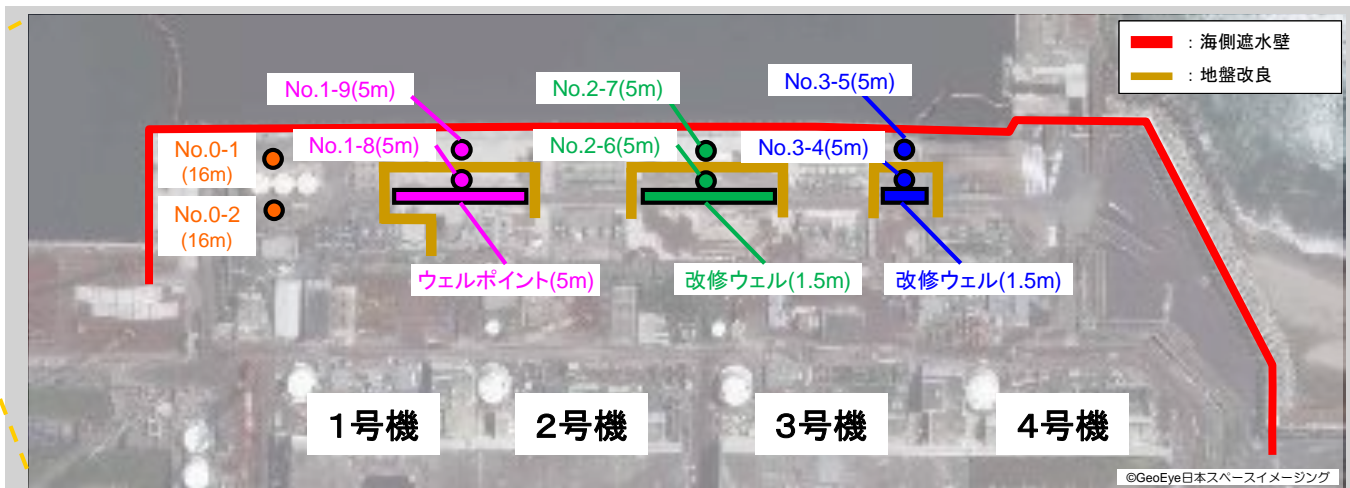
：海側遮水壁
：地盤改良

No.1-9(5m)
No.1-8(5m)
No.2-7(5m)
No.2-6(5m)
No.3-5(5m)
No.3-4(5m)
No.0-1 (16m)
No.0-2 (16m)
ウェルポイント(5m)
改修ウェル(1.5m)
改修ウェル(1.5m)

1号機
2号機
3号機
4号機

©GeoEye日本スペースイメージング